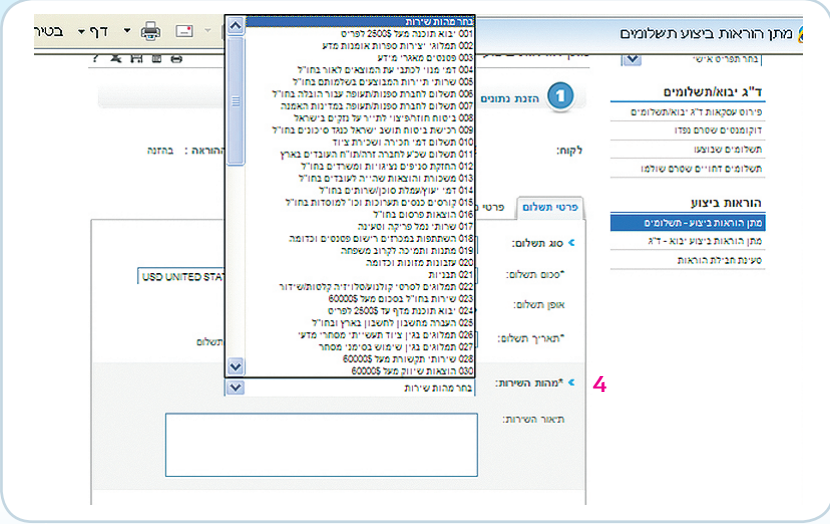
מתן הוראות ביצוע תשלומים

בטיר
דף

בחר תפריט אישי

ד"ג יבוא/תשלומים
פירוט עסקאות ד"ג יבוא/תשלומים
דוקומנטים שטרם נפדו
תשלומים שבוצעו
תשלומים דחויים שטרם שולמו

הוראות ביצוע
מתן הוראות ביצוע - תשלומים
מתן הוראות ביצוע יבוא - ד"ג
טעינת תבנית הוראות

1
הזנת נתונים

לקוח:
הוראה : בהזנה

פרטי תשלום
פרטי

סוג תשלום:
*סכום תשלום:
USD UNITED STAT
אופן תשלום:
*תאריך תשלום:
תשלום

*מהות השירות:
בחר מהות שירות
4

תיאור השירות:

בחר מהות שירות
001 יבוא תוכנת מעל 2500$ לפריט
002 תמלוגי יצירות ספרות אומנות מדע
003 פטנטים מאגרי מידע
004 דמי מנוי לכתבי עת המופצים לאור בחו"ל
005 שירותי תיירות המבוצעים בשלמותם בחו"ל
006 תשלום להכרת טכנולוגיות/תעופה עבור הובלה בחו"ל
007 תשלום להכרת טכנולוגיות/תעופה במדינות האמנה
008 ביטוח חוזרים/ביט' לתי"ר על נזקים בישראל
009 רכישת ביטוח תושב ישראל כנגד סיכונים בחו"ל
010 תשלום דמי חכירה ושכירת ציוד
011 תשלום שכ"ע לחברה זרה/תו"ח העובדים בארץ
012 החזקת סניפים נציגויות ומשרדים בחו"ל
013 משכורות והוצאות שהייה לעובדים בחו"ל
014 דמי יעוץ/עמלת סוכן/שרותים בחו"ל
015 קורסים כנסים תערוכות וכו' למוסדות בחו"ל
016 הוצאות פרסום בחו"ל
017 שירותי נמל פריקה וטעינה
018 השתתפות במכרזים רישום פטנטים וכדומה
019 מתנות ותמיכה לקרוב משפחה
020 עזבונות מזונות וכדומה
021 תבניות
022 תמלוגים לסרטי קולנוע/טלוויזיה קלטות/שידור
023 שירות בחו"ל בסכום מעל 60000$
024 יבוא תוכנת מדף עד 2500$ לפריט
025 העברה מחשבון לחשבון בארץ ובחו"ל
026 תמלוגים בגין ציוד תעשייתי מסחרי מדעי
027 תמלוגים בגין שימוש בסימני מסחר
028 שירותי תקשורת מעל 60000$
030 הוצאות שיווק מעל 60000$